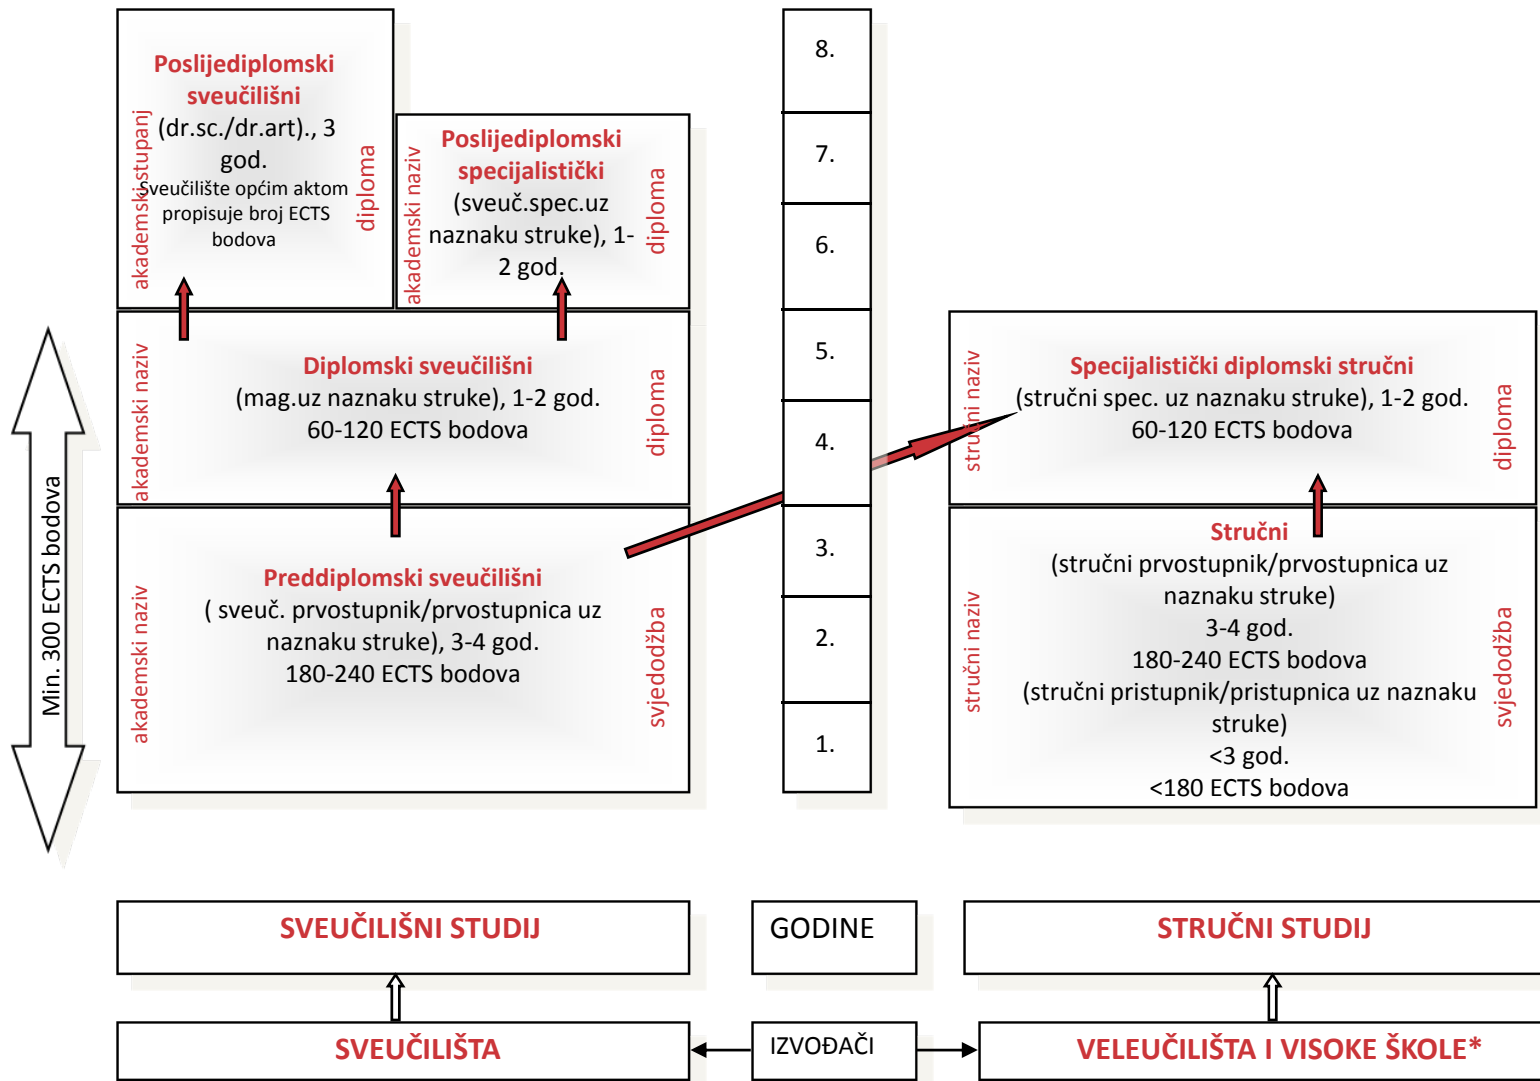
Poslijediplomski sveučilišni
(dr.sc./dr.art)., 3 god.
Sveučilište općim aktom propisuje broj ECTS bodova
akademski stupanj
diploma

Poslijediplomski specijalistički
(sveuč.spec.uz naznaku struke), 1-2 god.
akademski naziv
diploma

8.
7.
6.
5.
4.
3.
2.
1.

Min. 300 ECTS bodova

Diplomski sveučilišni
(mag.uz naznaku struke), 1-2 god.
60-120 ECTS bodova
akademski naziv
diploma

Preddiplomski sveučilišni
( sveuč. prvostupnik/prvostupnica uz naznaku struke), 3-4 god.
180-240 ECTS bodova
akademski naziv
svjedodžba

Specijalistički diplomski stručni
(stručni spec. uz naznaku struke), 1-2 god.
60-120 ECTS bodova
stručni naziv
diploma

Stručni
(stručni prvostupnik/prvostupnica uz naznaku struke)
3-4 god.
180-240 ECTS bodova
(stručni pristupnik/pristupnica uz naznaku struke)
<3 god.
<180 ECTS bodova
stručni naziv
svjedodžba

SVEUČILIŠNI STUDIJ
GODINE
STRUČNI STUDIJ

SVEUČILIŠTA
IZVOĐAČI
VELEUČILIŠTA I VISOKE ŠKOLE*